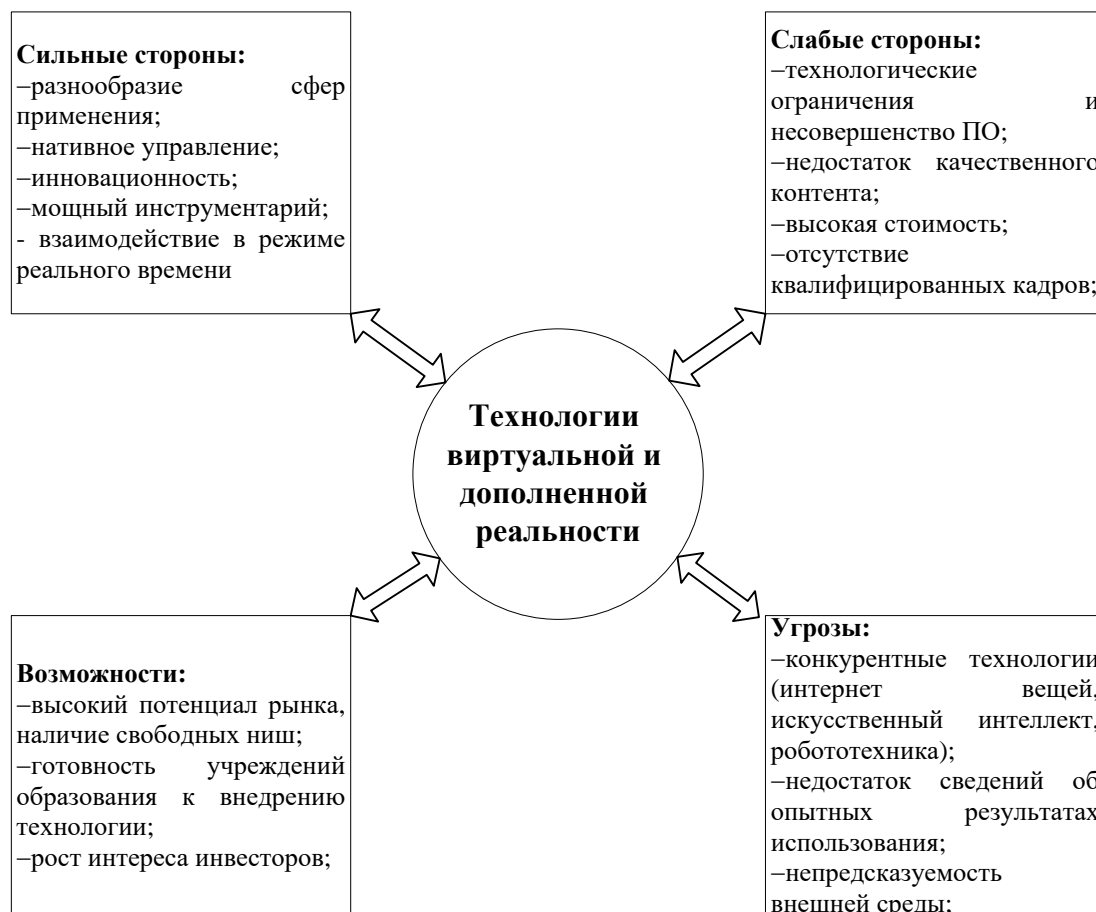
**Сильные стороны:**
–разнообразие сфер применения;
–нативное управление;
–инновационность;
–мощный инструментарий;
- взаимодействие в режиме реального времени

**Слабые стороны:**
–технологические ограничения и несовершенство ПО;
–недостаток качественного контента;
–высокая стоимость;
–отсутствие квалифицированных кадров;

**Технологии виртуальной и дополненной реальности**

**Возможности:**
–высокий потенциал рынка, наличие свободных ниш;
–готовность учреждений образования к внедрению технологии;
–рост интереса инвесторов;

**Угрозы:**
–конкурентные технологии (интернет вещей, искусственный интеллект, робототехника);
–недостаток сведений об опытных результатах использования;
–непредсказуемость внешней среды;